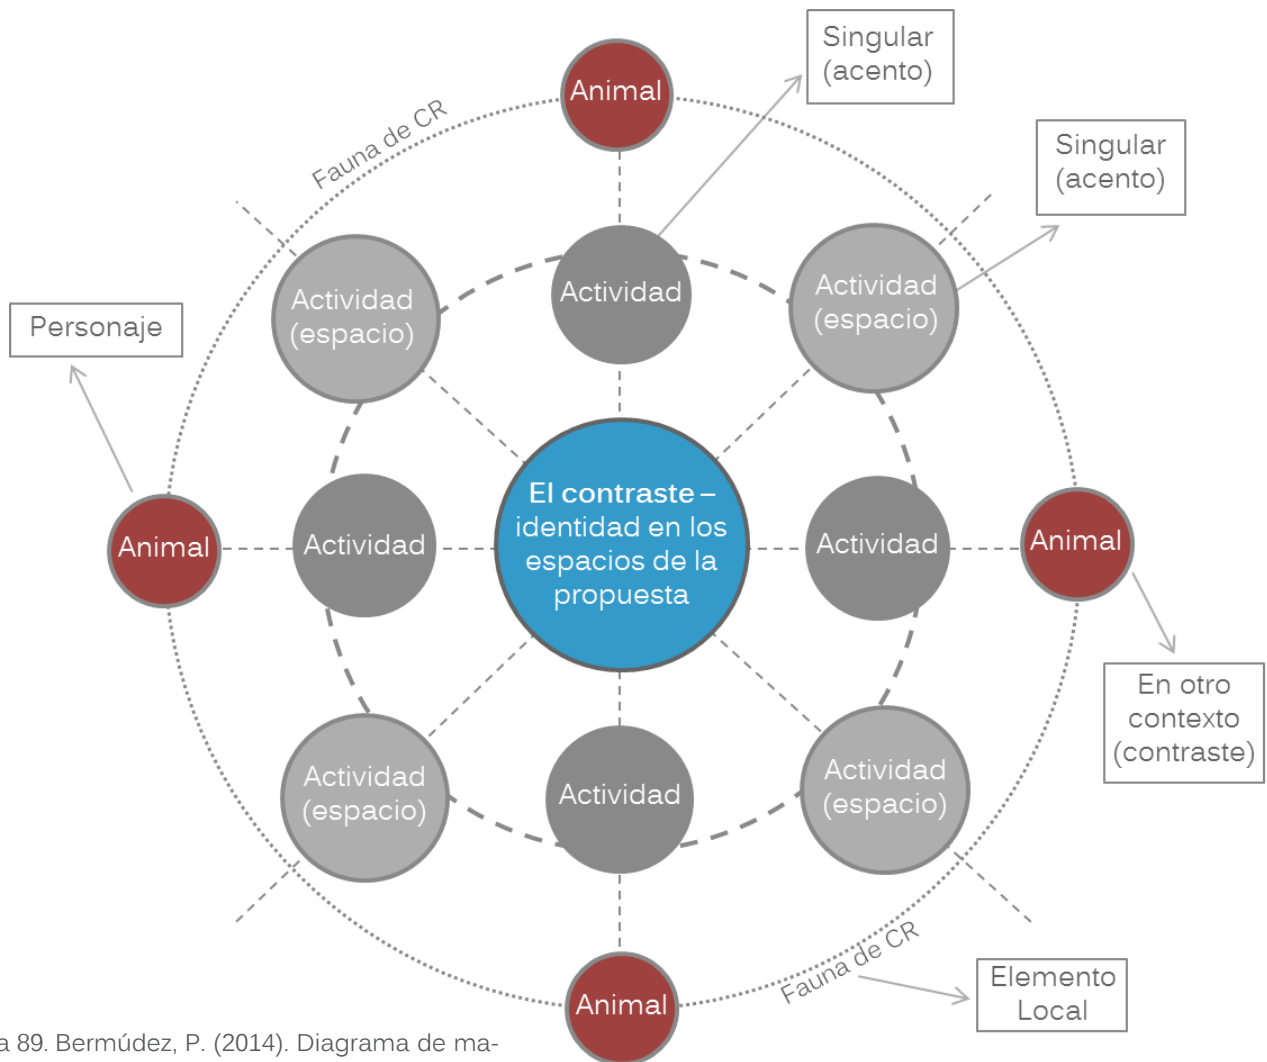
Singular (acento)

Singular (acento)

Fauna de CR

Animal

Actividad (espacio)

Actividad

Actividad (espacio)

Personaje

Animal

Actividad

El contraste – identidad en los espacios de la propuesta

Actividad

Animal

En otro contexto (contraste)

Actividad (espacio)

Actividad

Actividad (espacio)

Fauna de CR

Animal

Elemento Local

a 89. Bermúdez, P. (2014). Diagrama de ma-